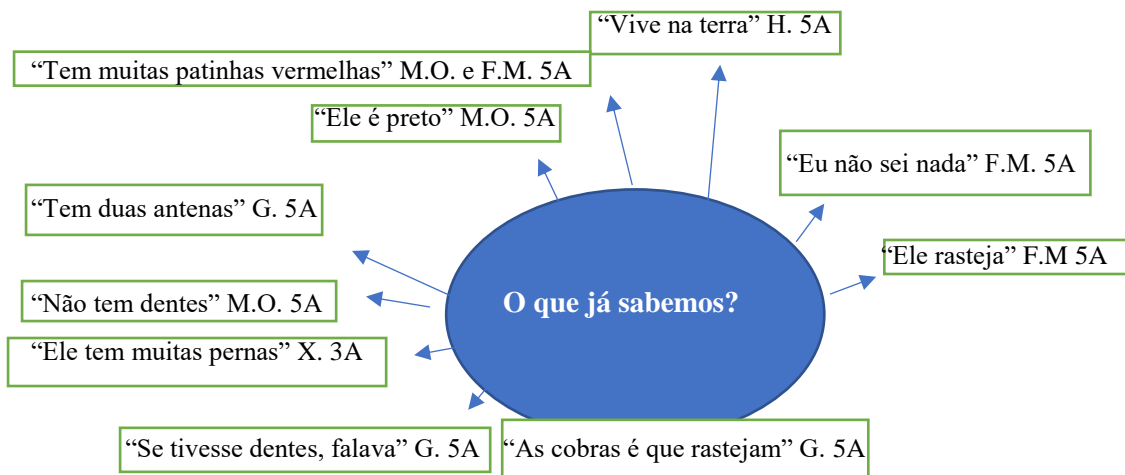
“Vive na terra” H. 5A

“Tem muitas patinhas vermelhas” M.O. e F.M. 5A

“Ele é preto” M.O. 5A

“Eu não sei nada” F.M. 5A

“Tem duas antenas” G. 5A

“Ele rasteja” F.M 5A

O que já sabemos?

“Não tem dentes” M.O. 5A

“Ele tem muitas pernas” X. 3A

“Se tivesse dentes, falava” G. 5A

“As cobras é que rastejam” G. 5A